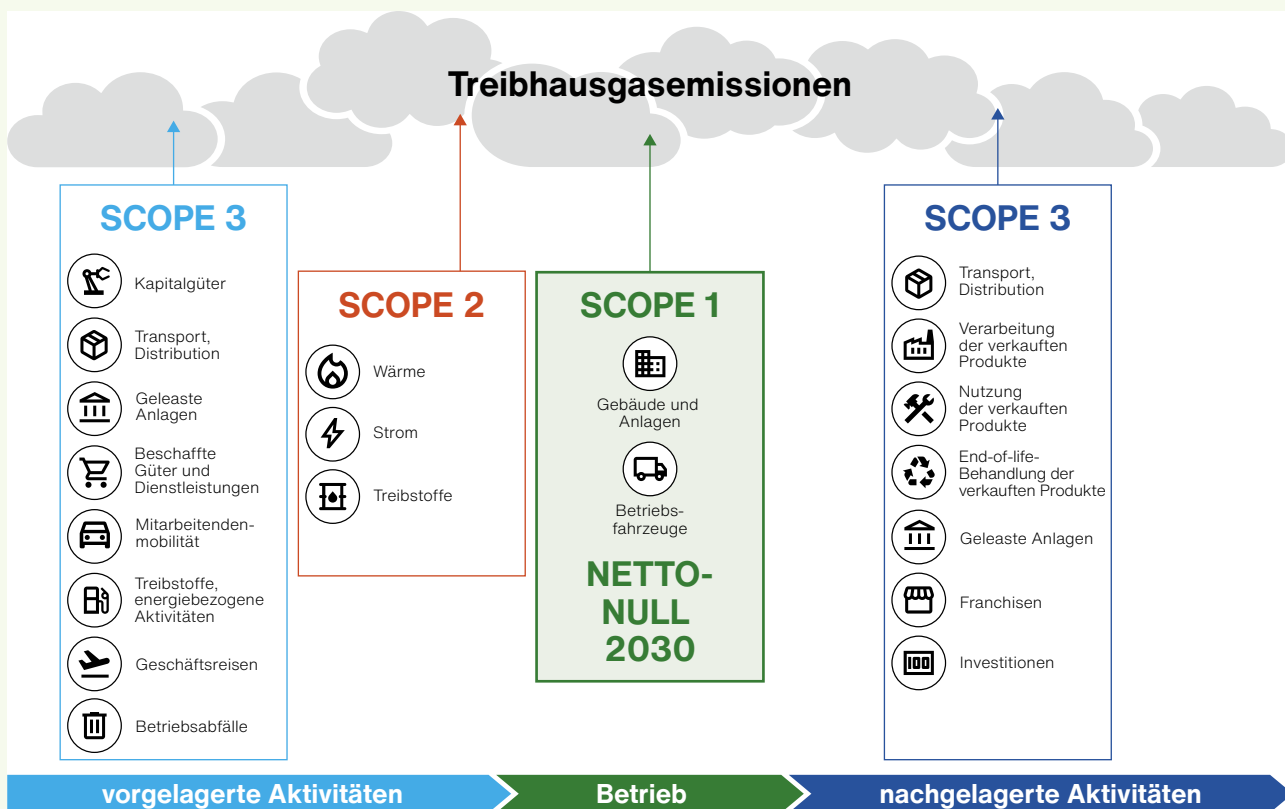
Treibhausgasemissionen

SCOPE 3

Kapitalgüter

Transport, Distribution

Geleaste Anlagen

Beschaffte Güter und Dienstleistungen

Mitarbeitendenmobilität

Treibstoffe, energiebezogene Aktivitäten

Geschäftsreisen

Betriebsabfälle

SCOPE 2

Wärme

Strom

Treibstoffe

SCOPE 1

Gebäude und Anlagen

Betriebsfahrzeuge

NETTO-NULL 2030

SCOPE 3

Transport, Distribution

Verarbeitung der verkauften Produkte

Nutzung der verkauften Produkte

End-of-life-Behandlung der verkauften Produkte

Geleaste Anlagen

Franchisen

Investitionen

vorgelagerte Aktivitäten

Betrieb

nachgelagerte Aktivitäten